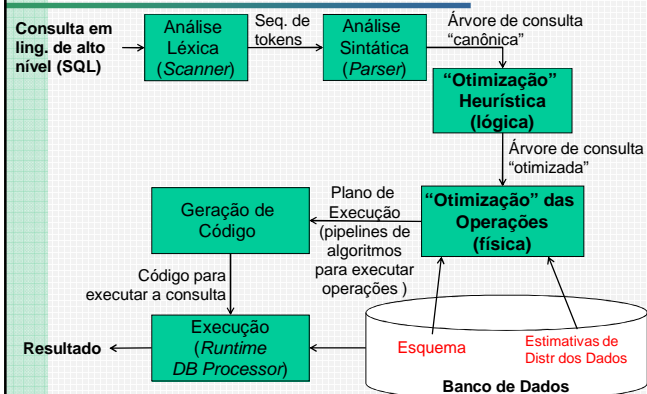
Consulta em ling. de alto nível (SQL)

Análise Léxica (Scanner)

Seq. de tokens

Análise Sintática (Parser)

Árvore de consulta "canônica"

"Otimização" Heurística (lógica)

Árvore de consulta "otimizada"

Geração de Código

Plano de Execução (pipelines de algoritmos para executar operações )

"Otimização" das Operações (física)

Código para executar a consulta

Execução (Runtime DB Processor)

Resultado

Esquema

Estimativas de Distr dos Dados

Banco de Dados